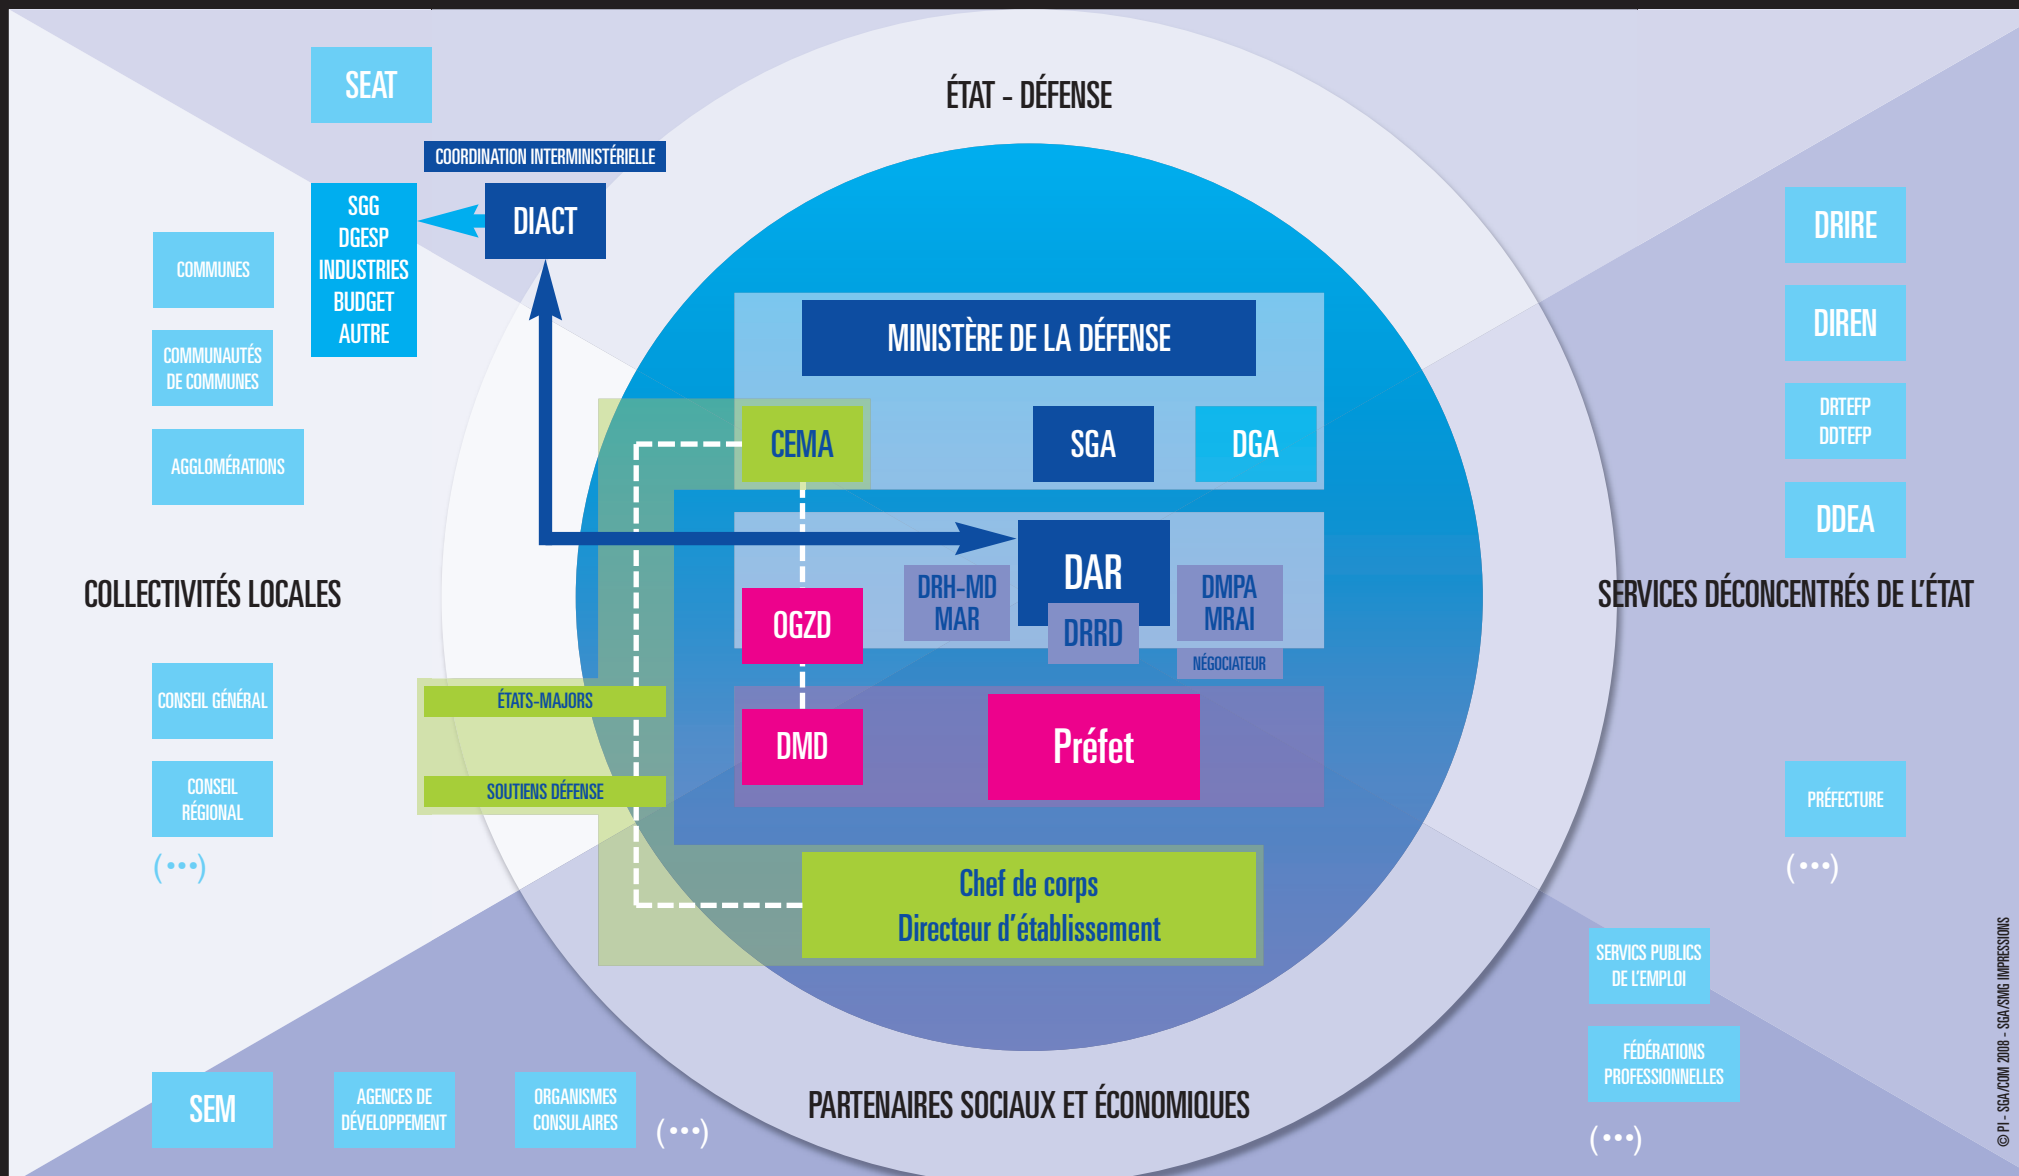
SEAT

ÉTAT - DÉFENSE

COORDINATION INTERMINISTÉRIELLE

SGG
DGESP
INDUSTRIES
BUDGET
AUTRE

DIACT

COMMUNES

COMMUNAUTÉS DE COMMUNES

AGGLOMÉRATIONS

DRIRE

DIREN

DRTEFP
DDTEFP

DDEA

MINISTÈRE DE LA DÉFENSE

CEMA

SGA

DGA

DAR

DRRD

DRH-MD
MAR

DMPA
MRAI

NÉGOCIATEUR

OGZD

COLLECTIVITÉS LOCALES

SERVICES DÉCONCENTRÉS DE L'ÉTAT

ÉTATS-MAJORS

SOUTIENS DÉFENSE

DMD

Préfet

CONSEIL GÉNÉRAL

CONSEIL RÉGIONAL

(•••)

PRÉFECTURE

(•••)

Chef de corps
Directeur d'établissement

SERVICS PUBLICS DE L'EMPLOI

FÉDÉRATIONS PROFESSIONNELLES

SEM

AGENCES DE DÉVELOPPEMENT

ORGANISMES CONSULAIRES

(•••)

PARTENAIRES SOCIAUX ET ÉCONOMIQUES

(•••)

© PI - SGA/COM 2008 - SGA/SMG IMPRESSIONS